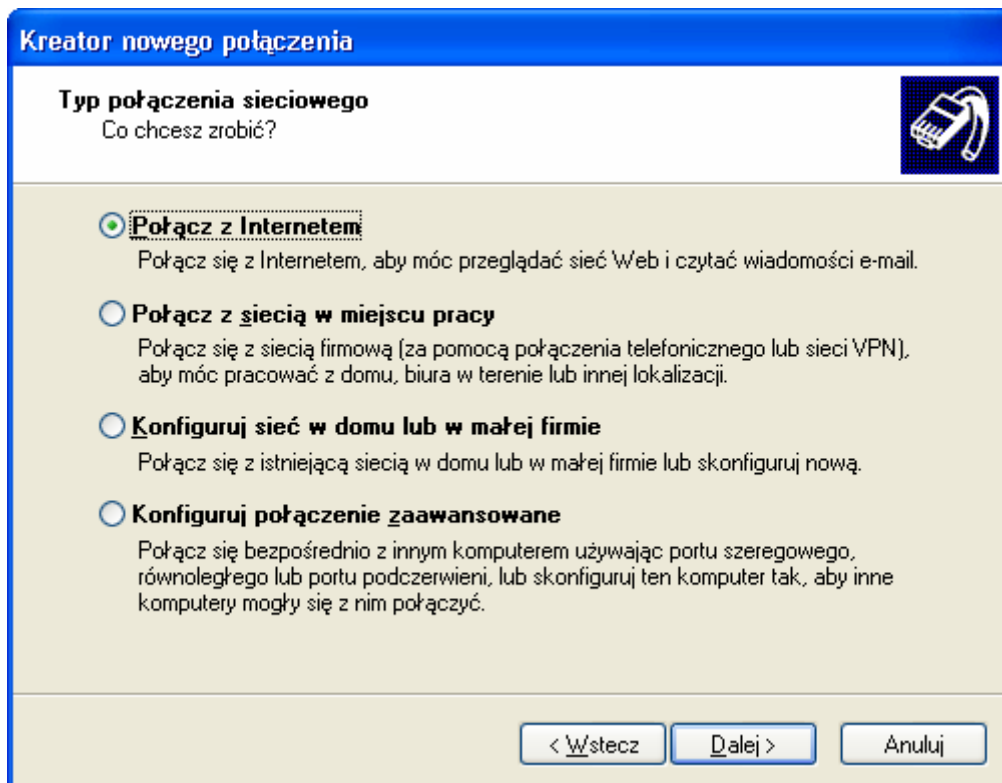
Kreator nowego połączenia

Typ połączenia sieciowego
Co chcesz zrobić?

Połącz z Internetem
Połącz się z Internetem, aby móc przeglądać sieć Web i czytać wiadomości e-mail.

Połącz z siecią w miejscu pracy
Połącz się z siecią firmową (za pomocą połączenia telefonicznego lub sieci VPN), aby móc pracować z domu, biura w terenie lub innej lokalizacji.

Konfiguruj sieć w domu lub w małej firmie
Połącz się z istniejącą siecią w domu lub w małej firmie lub skonfiguruj nową.

Konfiguruj połączenie zaawansowane
Połącz się bezpośrednio z innym komputerem używając portu szeregowego, równoległego lub portu podczerwieni, lub skonfiguruj ten komputer tak, aby inne komputery mogły się z nim połączyć.

< Wstecz
Dalej >
Anuluj